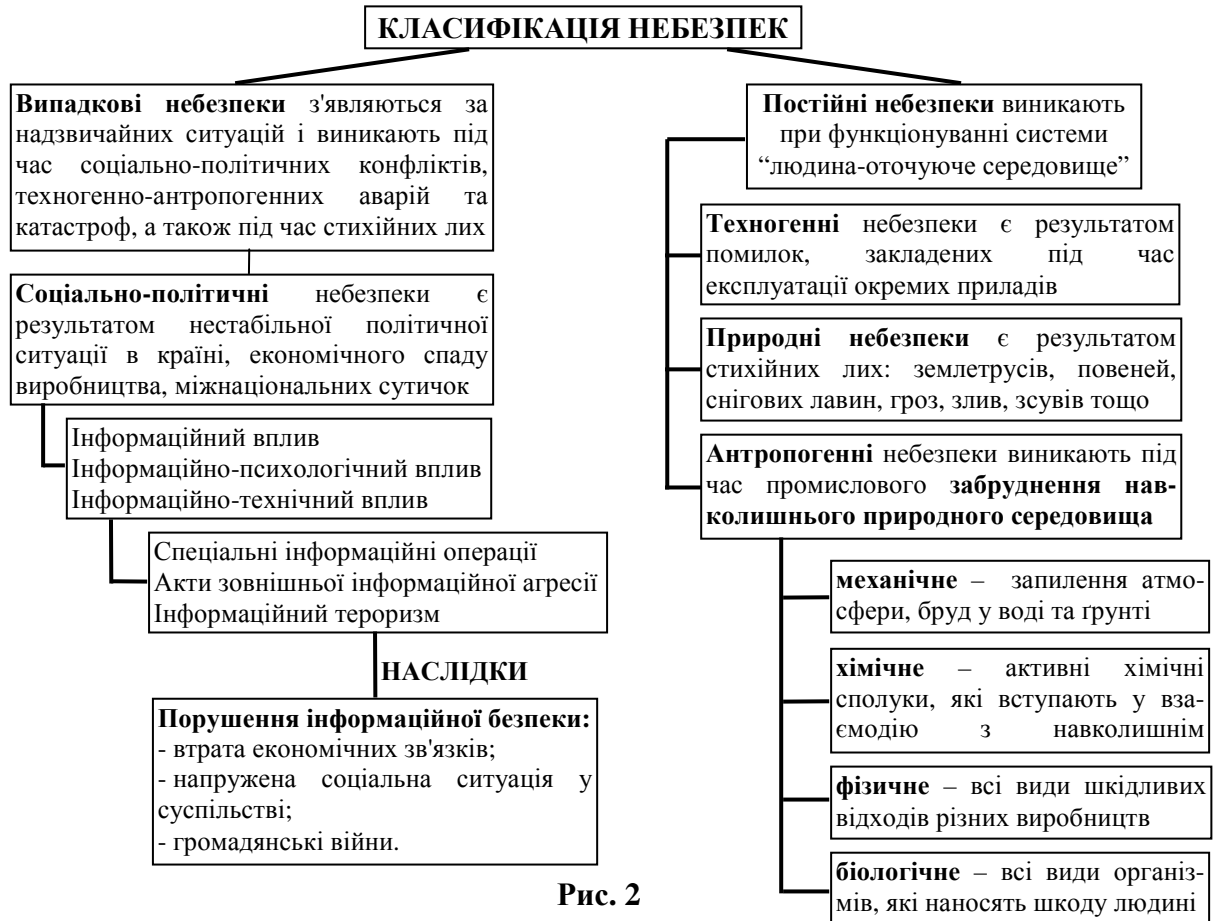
КЛАСИФІКАЦІЯ НЕБЕЗПЕК

Випадкові небезпеки з'являються за надзвичайних ситуацій і виникають під час соціально-політичних конфліктів, техногенно-антропогенних аварій та катастроф, а також під час стихійних лих

Соціально-політичні небезпеки є результатом нестабільної політичної ситуації в країні, економічного спаду виробництва, міжнаціональних сутичок

Інформаційний вплив
Інформаційно-психологічний вплив
Інформаційно-технічний вплив

Спеціальні інформаційні операції
Акти зовнішньої інформаційної агресії
Інформаційний тероризм

НАСЛІДКИ

Порушення інформаційної безпеки:
- втрата економічних зв'язків;
- напружена соціальна ситуація у суспільстві;
- громадянські війни.

Постійні небезпеки виникають при функціонуванні системи "людина-оточуюче середовище"

Техногенні небезпеки є результатом помилок, закладених під час експлуатації окремих приладів

Природні небезпеки є результатом стихійних лих: землетрусів, повеней, снігових лавин, гроз, злив, зсувів тощо

Антропогенні небезпеки виникають під час промислового забруднення навколишнього природного середовища

механічне – запилення атмосфери, бруд у воді та ґрунті

хімічне – активні хімічні сполуки, які вступають у взаємодію з навколишнім

фізичне – всі види шкідливих відходів різних виробництв

біологічне – всі види організмів, які наносять шкоду людині

Рис. 2